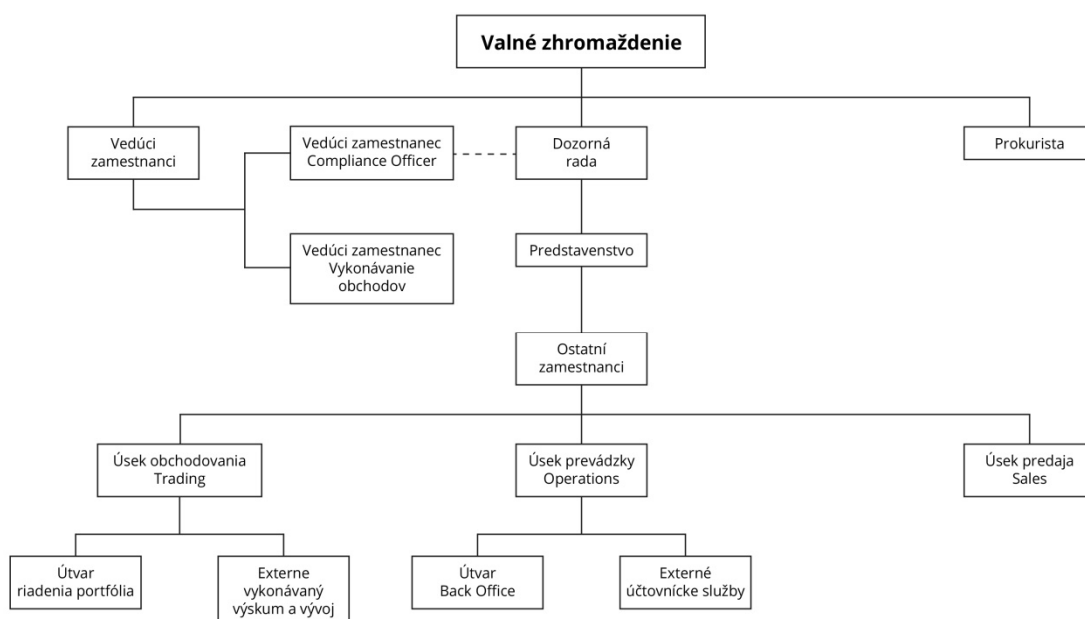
Valné zhromaždenie

Vedúci zamestnanci

Vedúci zamestnanec Compliance Officer

Dozorná rada

Prokurista

Vedúci zamestnanec Vykonávanie obchodov

Predstavenstvo

Ostatní zamestnanci

Úsek obchodovania Trading

Úsek prevádzky Operations

Úsek predaja Sales

Útvar riadenia portfólia

Externe vykonávaný výskum a vývoj

Útvar Back Office

Externé účtovnícke služby